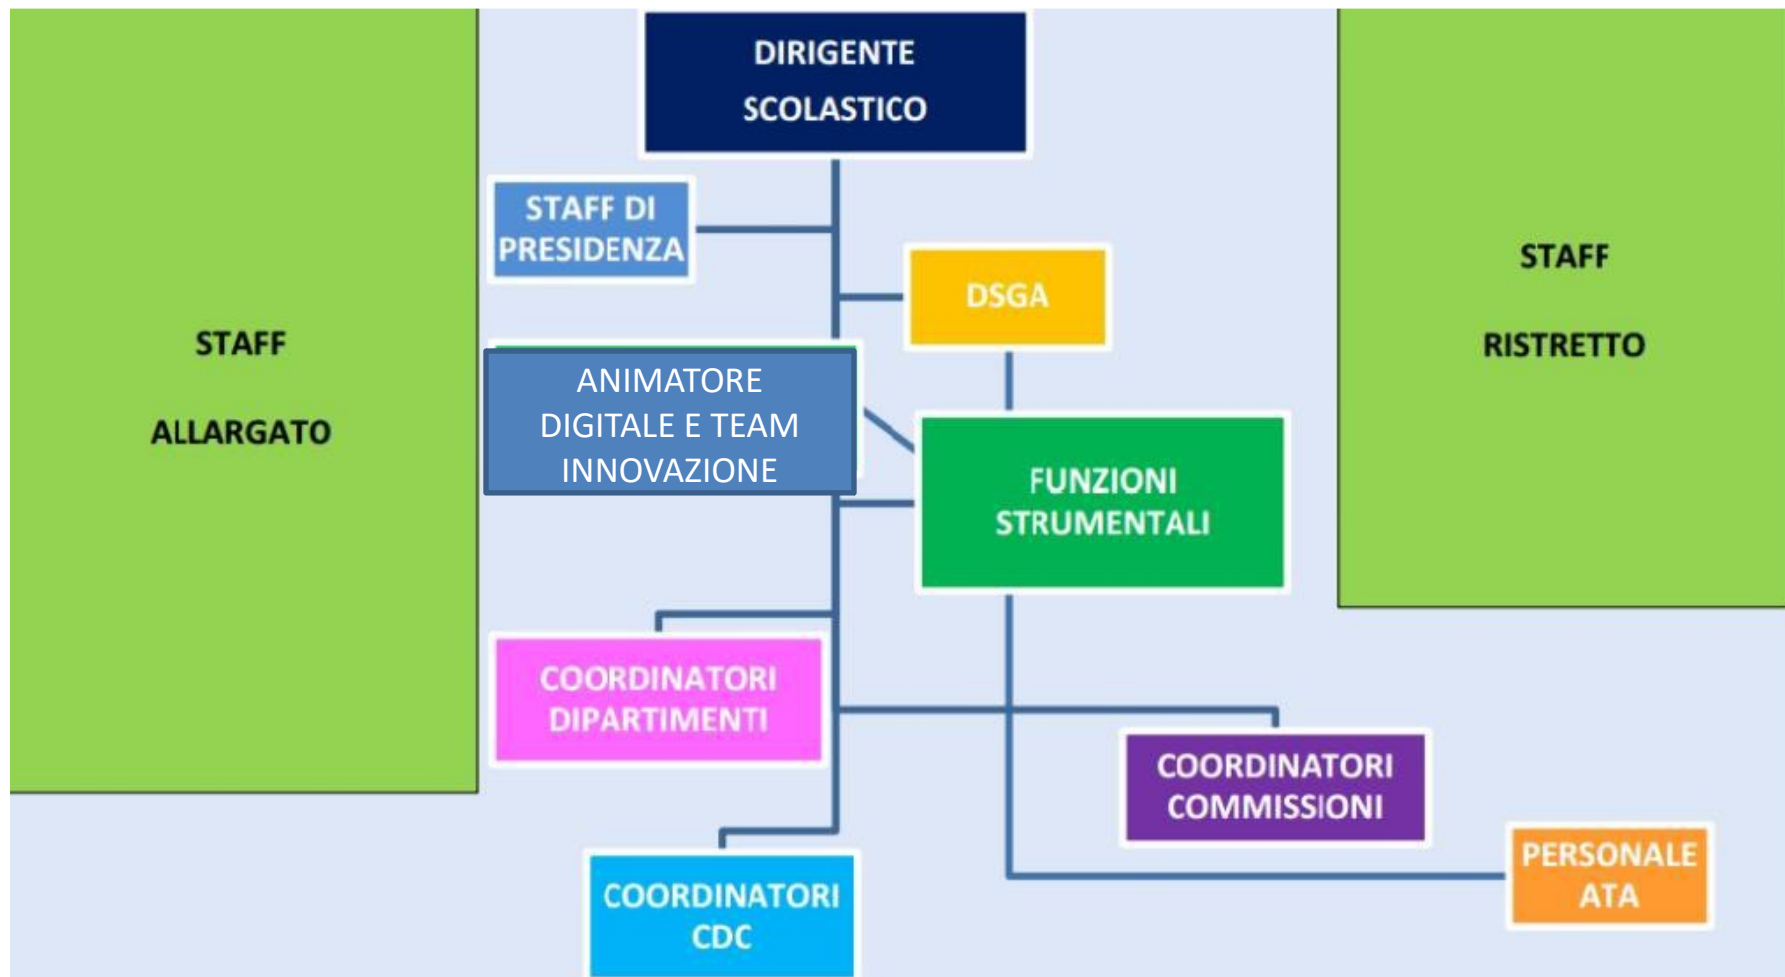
STAFF

ALLARGATO

DIRIGENTE SCOLASTICO

STAFF DI PRESIDENZA

DSGA

ANIMATORE DIGITALE E TEAM INNOVAZIONE

FUNZIONI STRUMENTALI

COORDINATORI DIPARTIMENTI

COORDINATORI COMMISSIONI

COORDINATORI CDC

PERSONALE ATA

STAFF

RISTRETTO